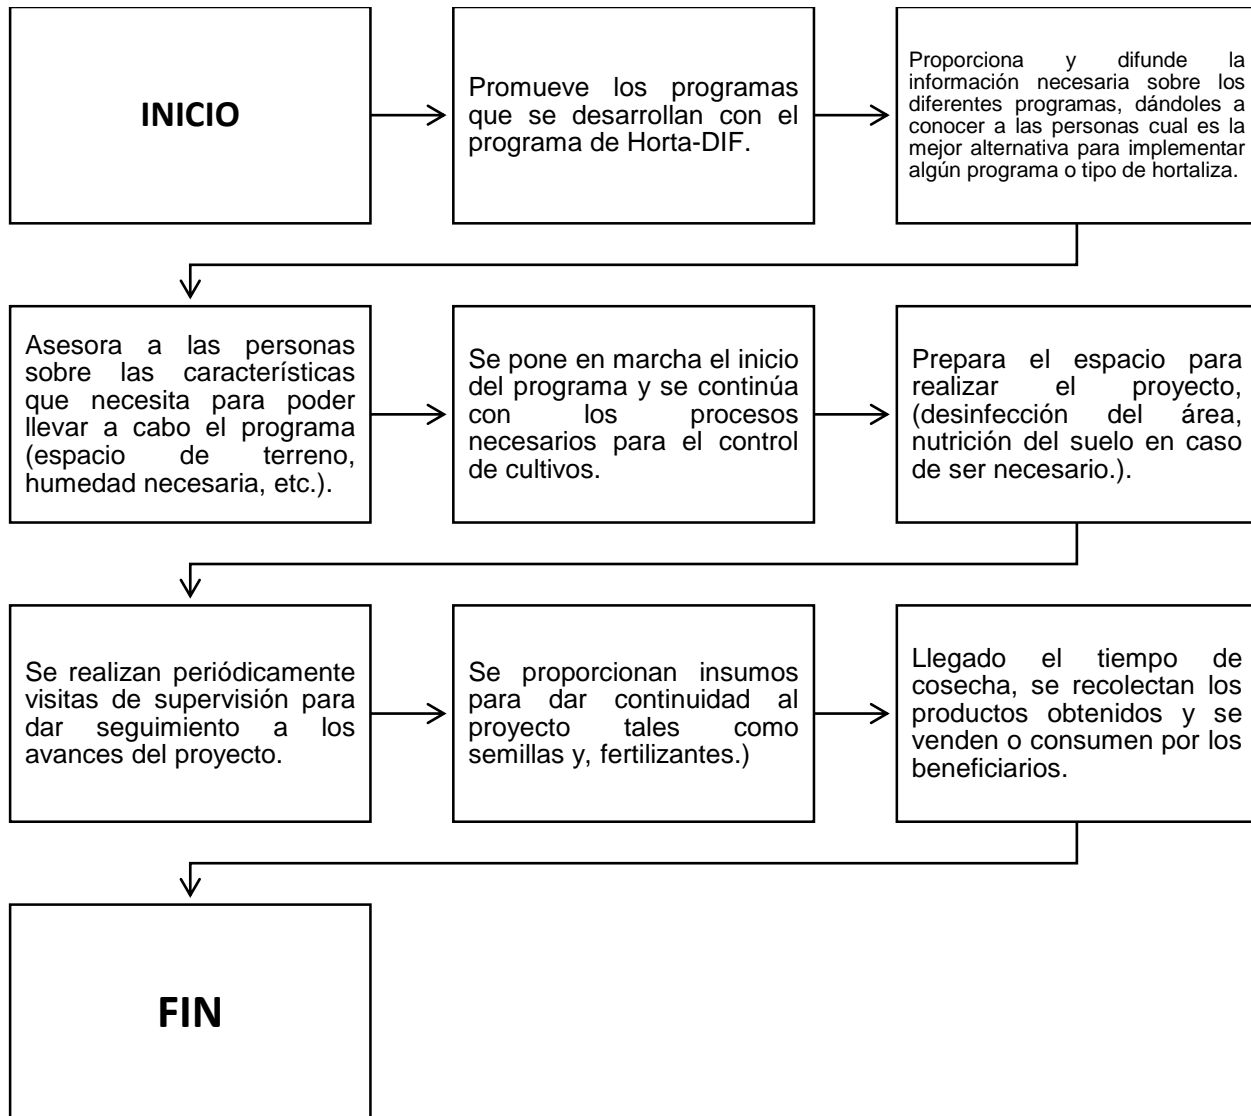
INICIO

Promueve los programas que se desarrollan con el programa de Horta-DIF.

Proporciona y difunde la información necesaria sobre los diferentes programas, dándoles a conocer a las personas cual es la mejor alternativa para implementar algún programa o tipo de hortaliza.

Asesora a las personas sobre las características que necesita para poder llevar a cabo el programa (espacio de terreno, humedad necesaria, etc.).

Se pone en marcha el inicio del programa y se continúa con los procesos necesarios para el control de cultivos.

Prepara el espacio para realizar el proyecto, (desinfección del área, nutrición del suelo en caso de ser necesario.).

Se realizan periódicamente visitas de supervisión para dar seguimiento a los avances del proyecto.

Se proporcionan insumos para dar continuidad al proyecto tales como semillas y, fertilizantes.)

Llegado el tiempo de cosecha, se recolectan los productos obtenidos y se venden o consumen por los beneficiarios.

FIN